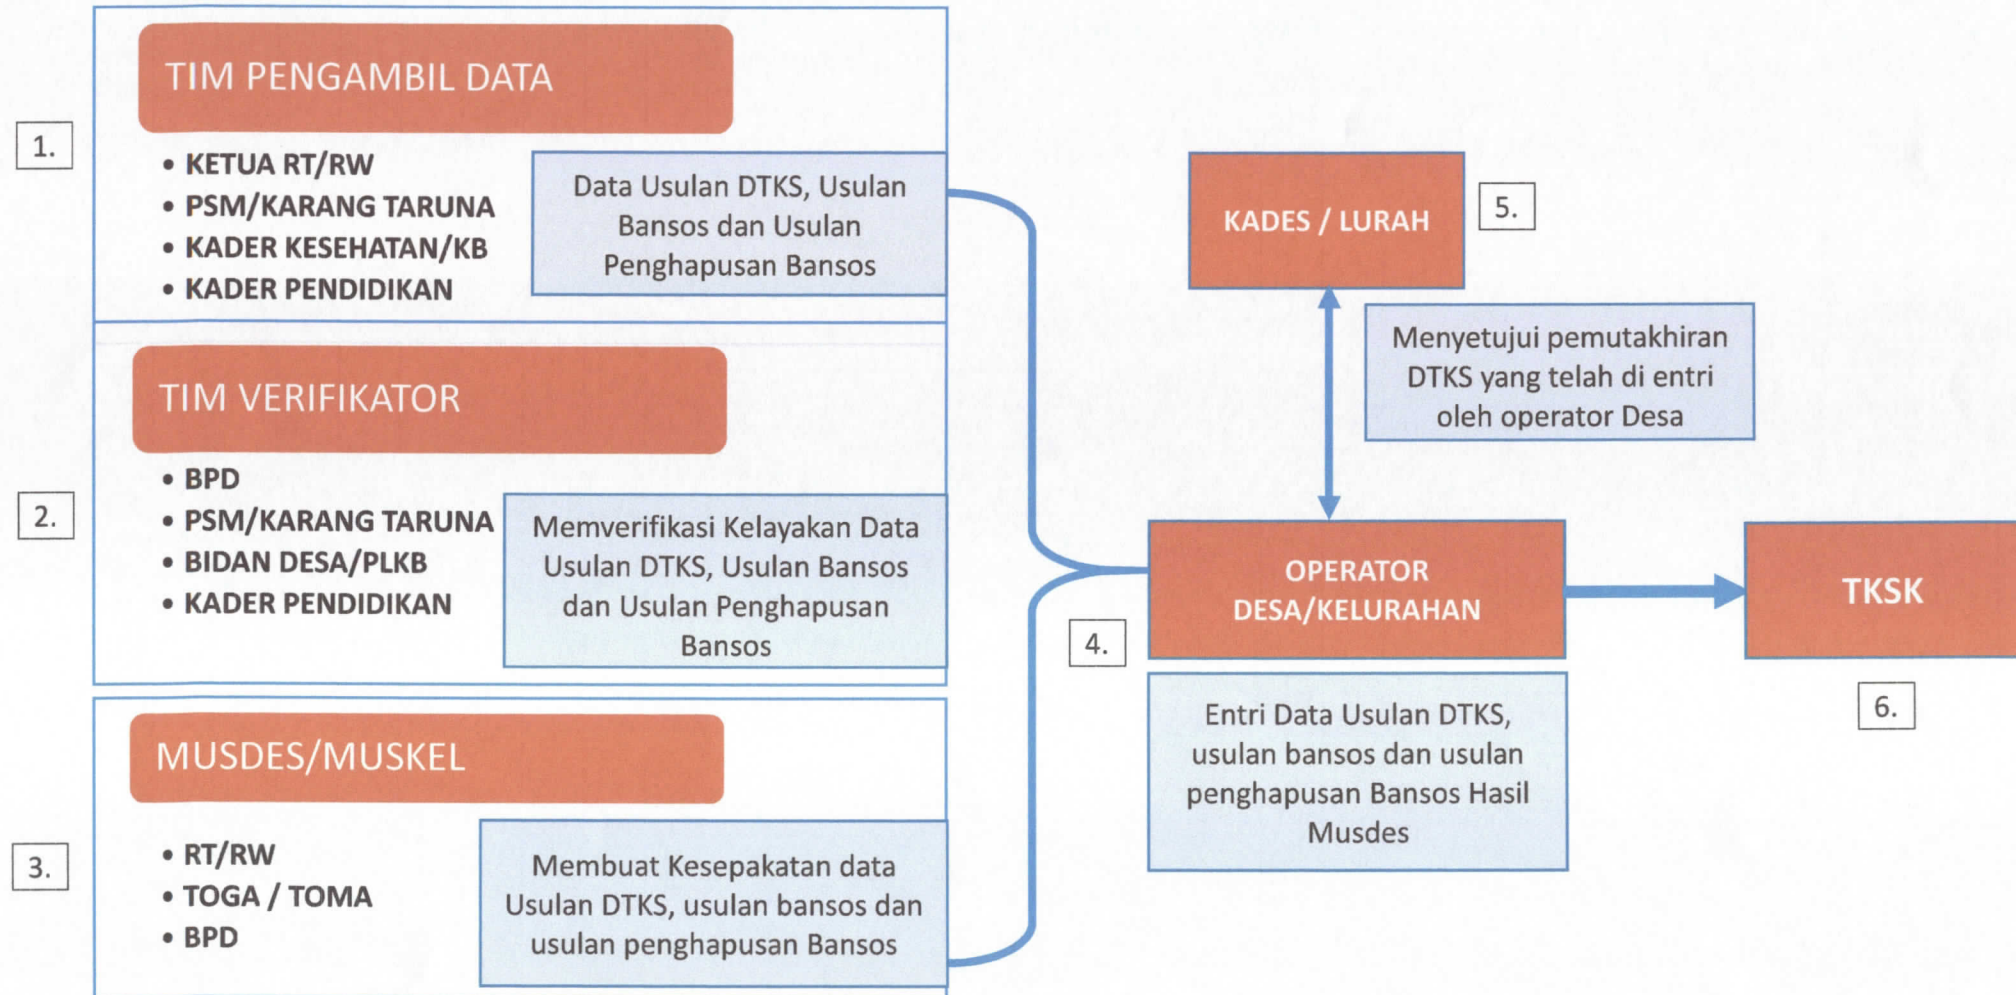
1.

TIM PENGAMBIL DATA

- KETUA RT/RW
- PSM/KARANG TARUNA
- KADER KESEHATAN/KB
- KADER PENDIDIKAN

Data Usulan DTKS, Usulan Bansos dan Usulan Penghapusan Bansos

2.

TIM VERIFIKATOR

- BPD
- PSM/KARANG TARUNA
- BIDAN DESA/PLKB
- KADER PENDIDIKAN

Memverifikasi Kelayakan Data Usulan DTKS, Usulan Bansos dan Usulan Penghapusan Bansos

3.

MUSDES/MUSKEL

- RT/RW
- TOGA / TOMA
- BPD

Membuat Kesepakatan data Usulan DTKS, usulan bansos dan usulan penghapusan Bansos

KADES / LURAH

5.

Menyetujui pemutakhiran DTKS yang telah di entri oleh operator Desa

4.

OPERATOR DESA/KELURAHAN

Entri Data Usulan DTKS, usulan bansos dan usulan penghapusan Bansos Hasil Musdes

TKSK

6.